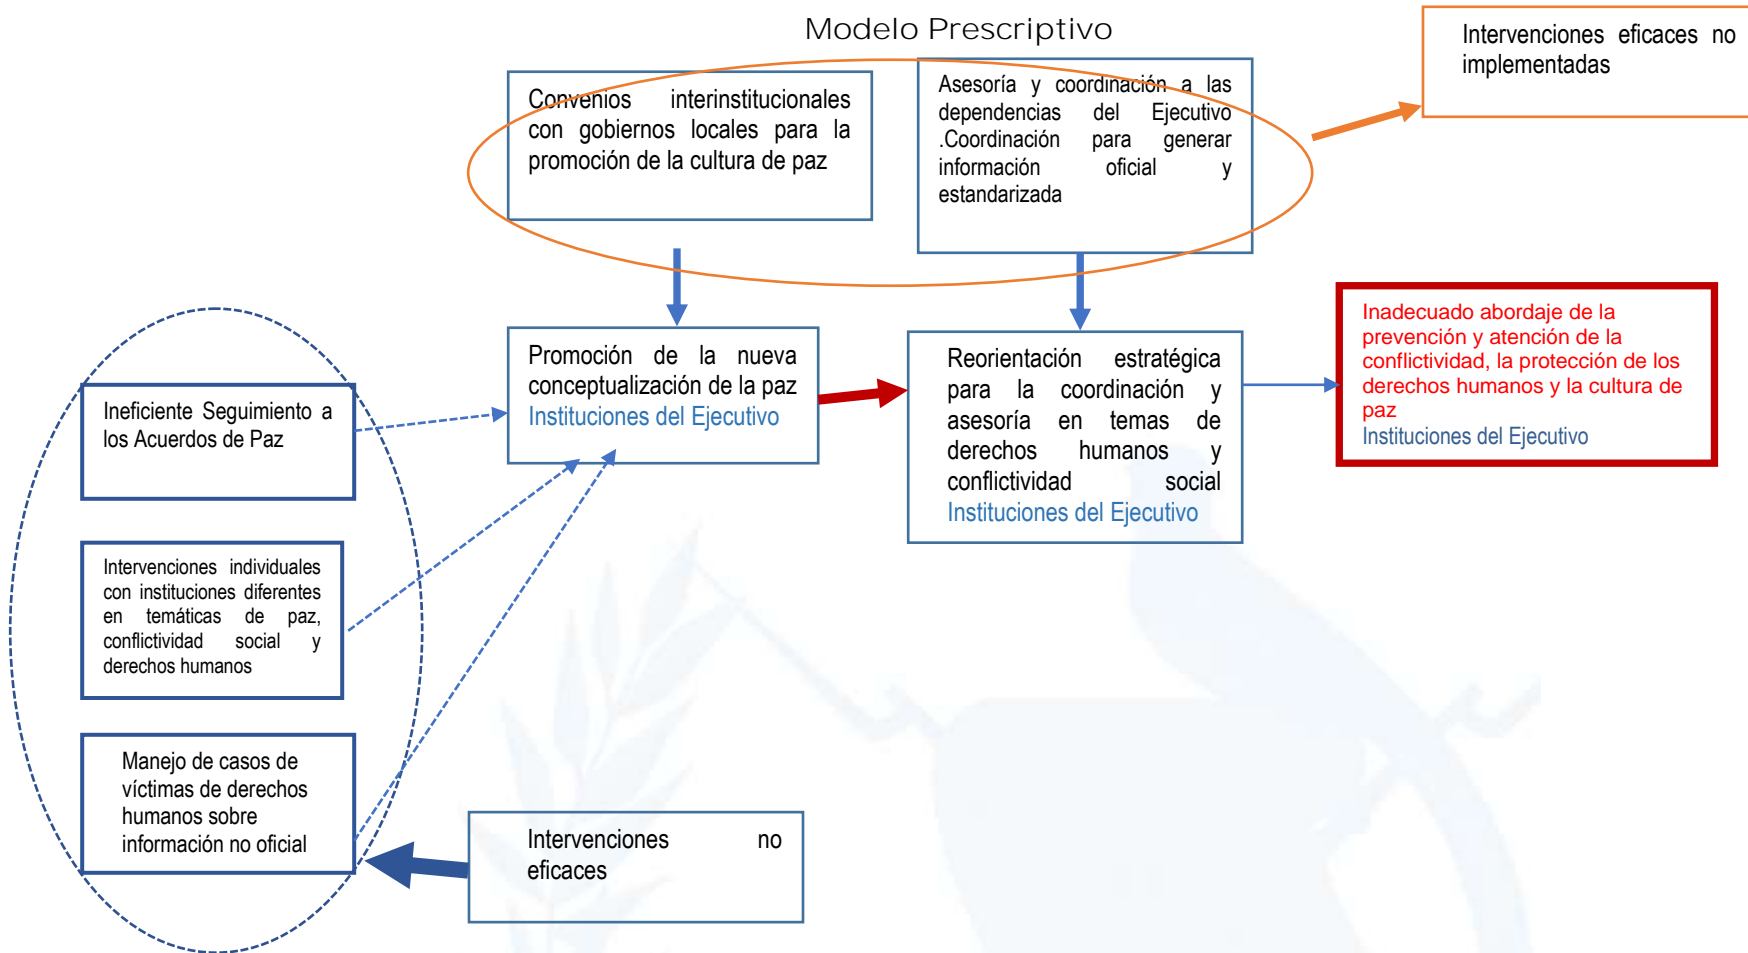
Modelo Prescriptivo

Intervenciones eficaces no implementadas

Convenios interinstitucionales con gobiernos locales para la promoción de la cultura de paz

Asesoría y coordinación a las dependencias del Ejecutivo .Coordinación para generar información oficial y estandarizada

Inadecuado abordaje de la prevención y atención de la conflictividad, la protección de los derechos humanos y la cultura de paz
Instituciones del Ejecutivo

Ineficiente Seguimiento a los Acuerdos de Paz

Promoción de la nueva conceptualización de la paz
Instituciones del Ejecutivo

Reorientación estratégica para la coordinación y asesoría en temas de derechos humanos y conflictividad social
Instituciones del Ejecutivo

Intervenciones individuales con instituciones diferentes en temáticas de paz, conflictividad social y derechos humanos

Manejo de casos de víctimas de derechos humanos sobre información no oficial

Intervenciones no eficaces